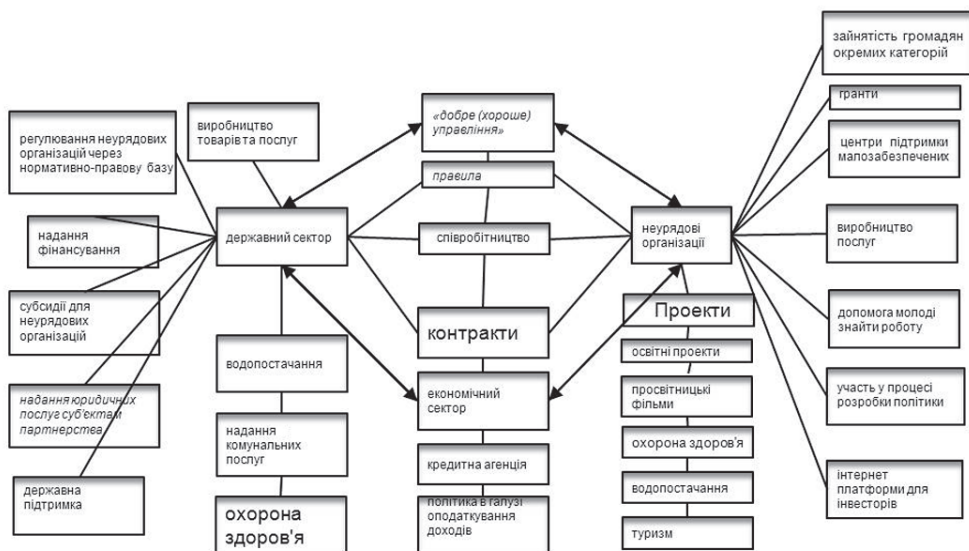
регулювання неурядових організацій через нормативно-правову базу

виробництво товарів та послуг

«добре (хороше) управління»

правила

зайнятість громадян окремих категорій

гранти

центри підтримки малозабезпечених

надання фінансування

державний сектор

співробітництво

неурядові організації

виробництво послуг

субсидії для неурядових організацій

контракти

Проекти

допомога молоді знайти роботу

водопостачання

освітні проекти

надання юридичних послуг суб'єктам партнерства

економічний сектор

просвітницькі фільми

участь у процесі розробки політики

надання комунальних послуг

охорона здоров'я

кредитна агенція

державна підтримка

водопостачання

інтернет платформи для інвесторів

охорона здоров'я

політика в галузі оподаткування доходів

туризм